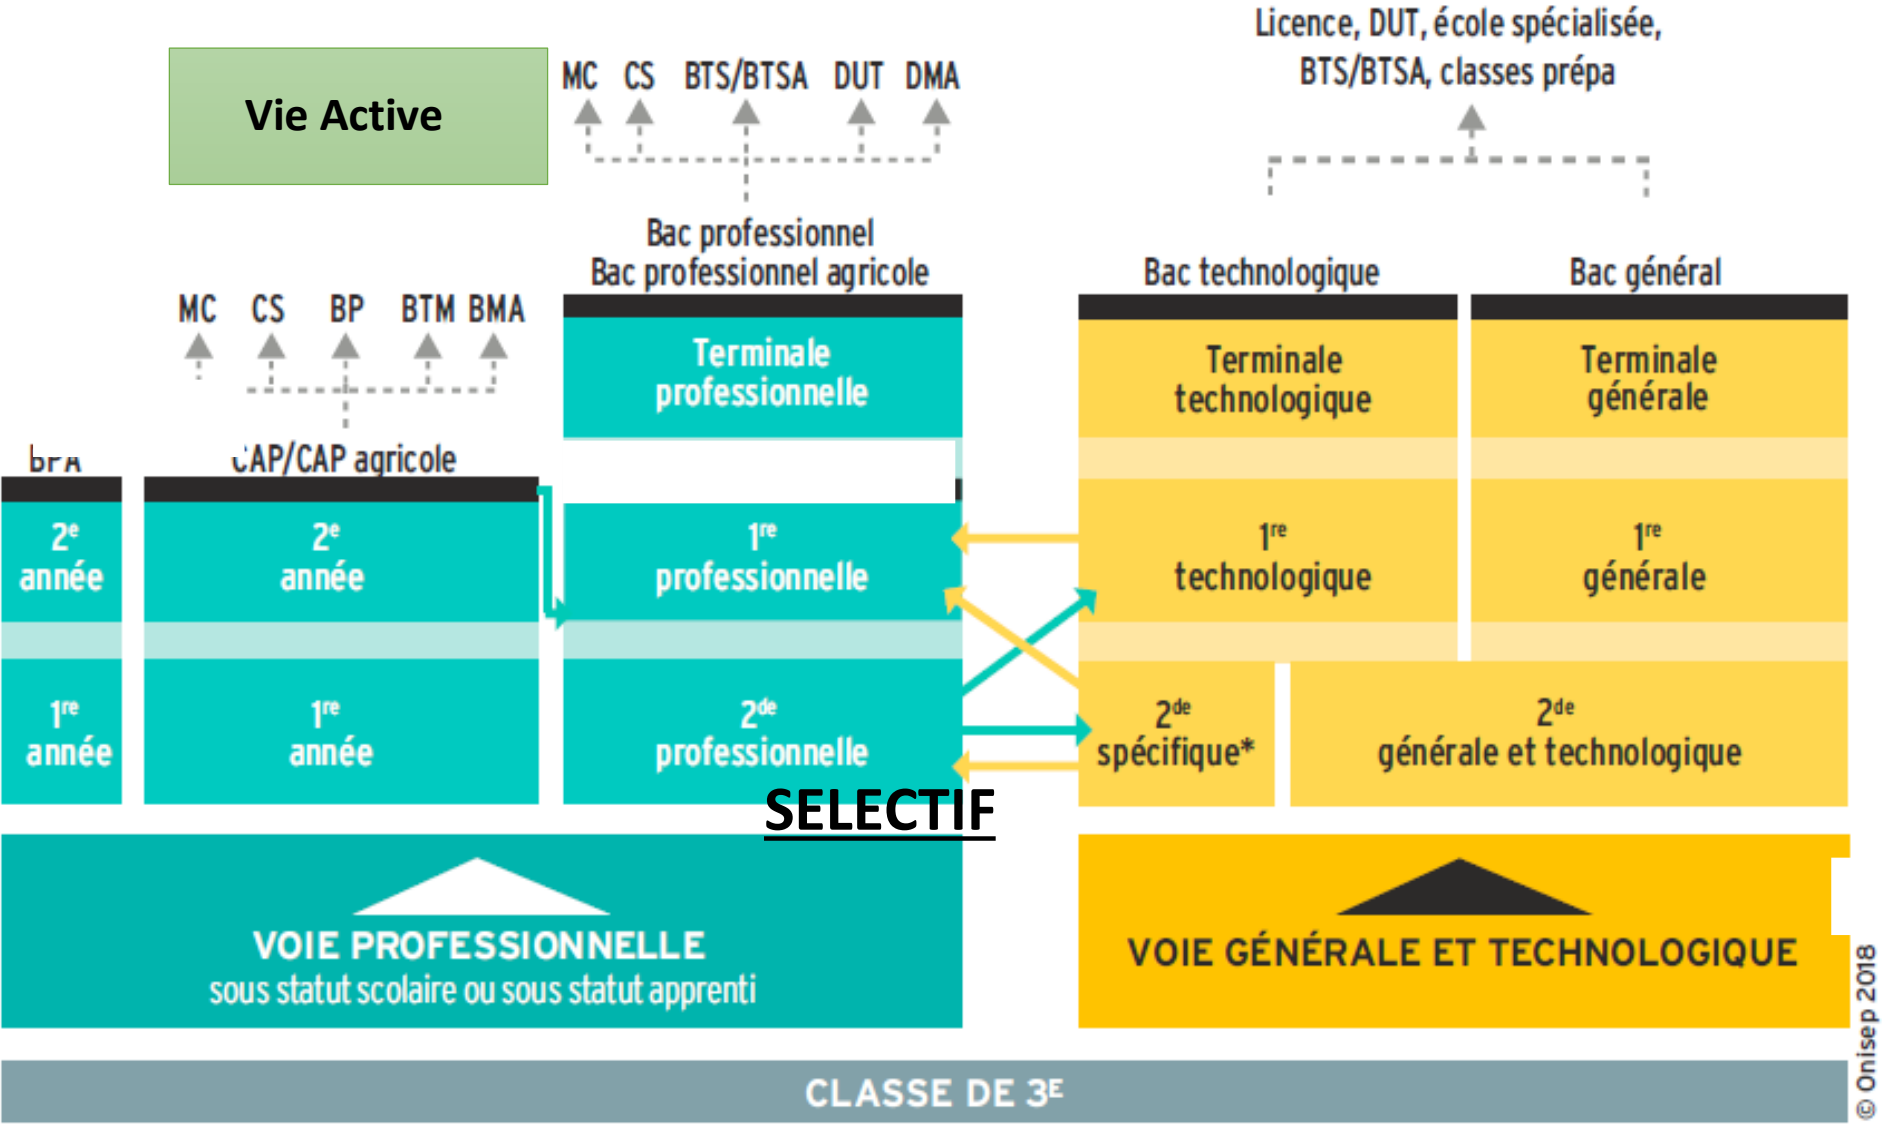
Vie Active

MC CS BTS/BTSA DUT DMA

Licence, DUT, école spécialisée, BTS/BTSA, classes prépa

Bac professionnel
Bac professionnel agricole

Bac technologique

Bac général

MC CS BP BTM BMA

Terminale professionnelle

Terminale technologique

Terminale générale

BPA

CAP/CAP agricole

$2^e$ année

$2^e$ année

$1^{re}$ professionnelle

$1^{re}$ technologique

$1^{re}$ générale

$1^{re}$ année

$1^{re}$ année

$2^{de}$ professionnelle

$2^{de}$ spécifique*

$2^{de}$ générale et technologique

SELECTIF

VOIE PROFESSIONNELLE
sous statut scolaire ou sous statut apprenti

VOIE GÉNÉRALE ET TECHNOLOGIQUE

CLASSE DE $3^E$

© Onisep 2018